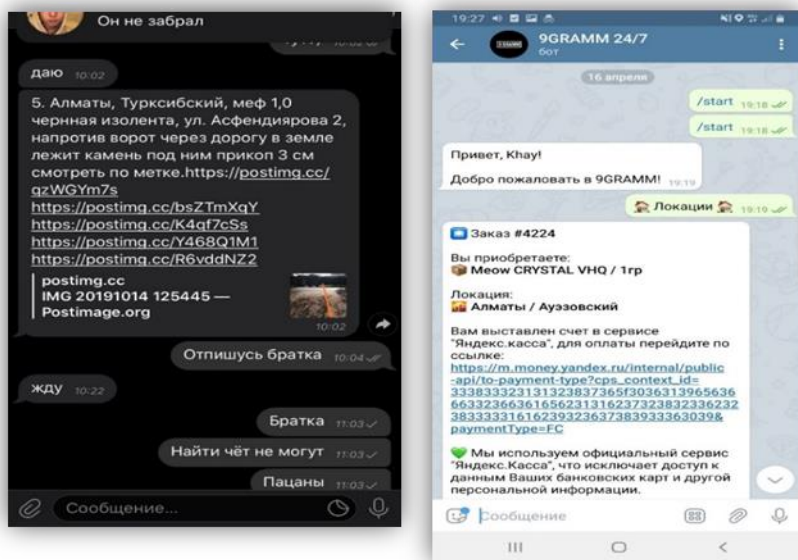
Он не забрал

даю 10:02

5. Алматы, Турксибский, меф 1,0 черная изолента, ул. Асфендиярова 2, напротив ворот через дорогу в земле лежит камень под ним прикоп 3 см смотреть по метке.https://postimg.cc/qzWGYm7s
https://postimg.cc/bsZTmXqY
https://postimg.cc/K4qf7cSs
https://postimg.cc/Y468Q1M1
https://postimg.cc/R6vddNZ2

postimg.cc
IMG 20191014 125445 — Postimage.org
10:02

Отпишусь братка 10:04

жду 10:22

Братка 11:03

Найти чёт не могут 11:03

Пацаны 11:03

Сообщение...

19:27

9GRAMM 24/7
бот

16 апреля

/start 19:18

/start 19:18

Привет, Khay!

Добро пожаловать в 9GRAMM! 19:19

Локации 19:19

Заказ #4224

Вы приобретаете:
Meow CRYSTAL VHQ / 1гр

Локация:
Алматы / Ауэзовский

Вам выставлен счет в сервисе "Яндекс.касса", для оплаты перейдите по ссылке:
https://m.money.yandex.ru/internal/public-api/to-payment-type?cps_context_id=333833323131323837365f3036313965636663323663616562313162373238323336232383333316162393236373839333630398&paymentType=FC

Мы используем официальный сервис "Яндекс.Касса", что исключает доступ к данным Ваших банковских карт и другой персональной информации.

Сообщение